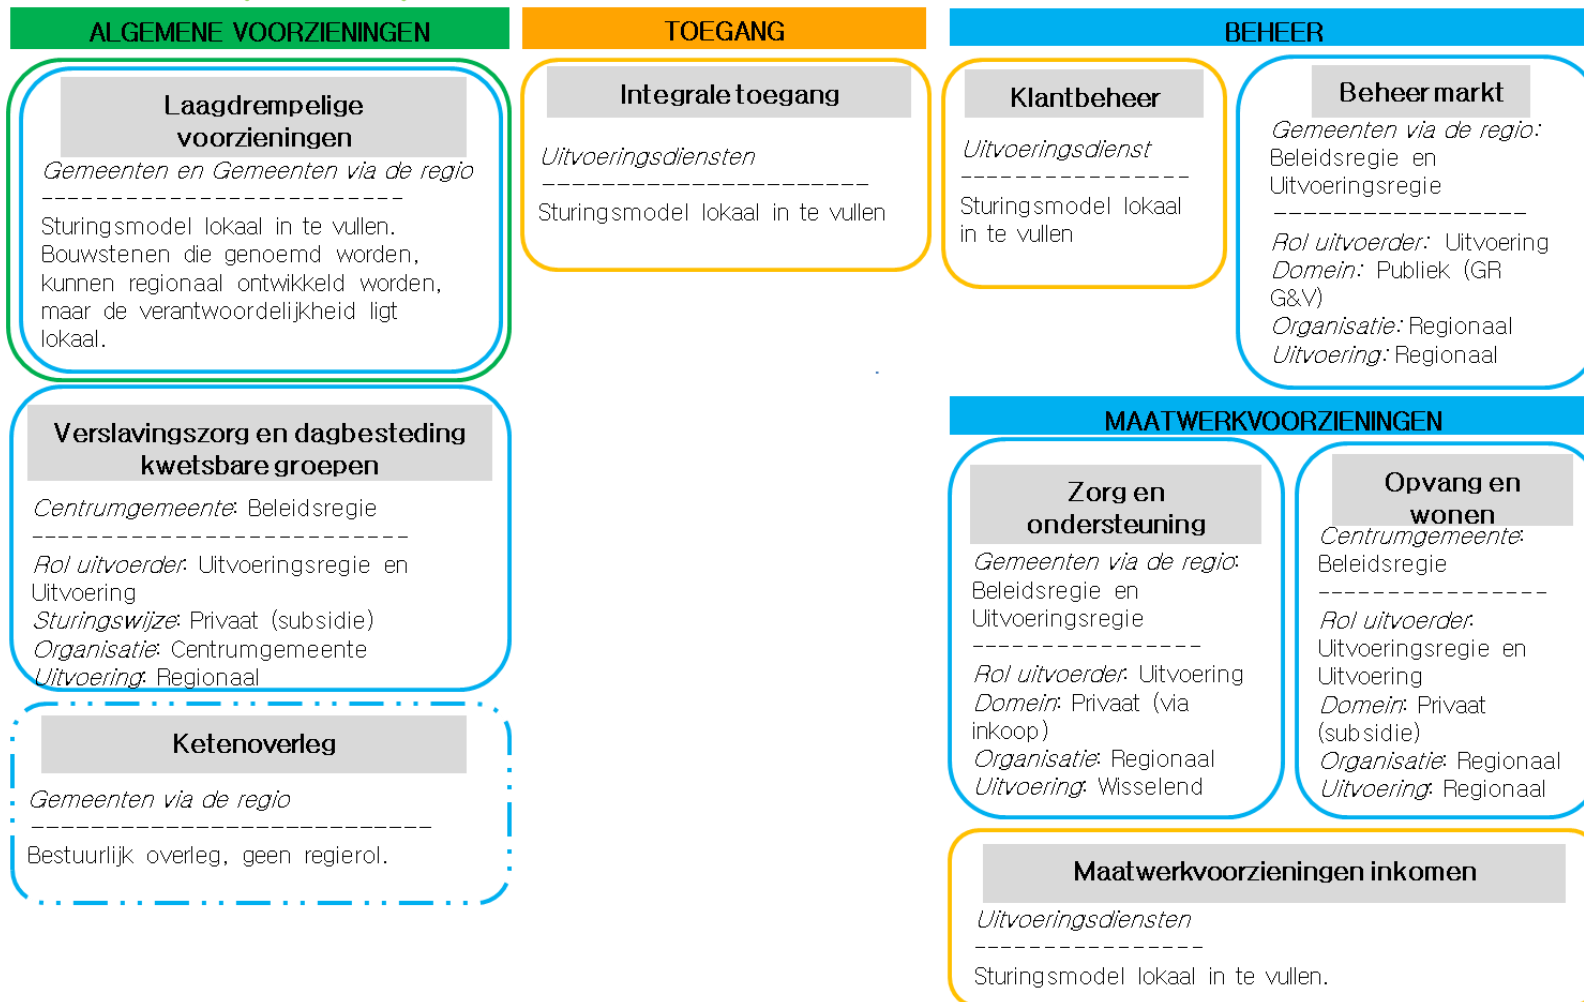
ALGEMENE VOORZIENINGEN

Laagdrempelige voorzieningen

Gemeenten en Gemeenten via de regio

-------------------------

Sturingsmodel lokaal in te vullen. Bouwstenen die genoemd worden, kunnen regionaal ontwikkeld worden, maar de verantwoordelijkheid ligt lokaal.

Verslavingszorg en dagbesteding kwetsbare groepen

Centrumgemeente: Beleidsregie

-------------------------

Rol uitvoerder: Uitvoeringsregie en Uitvoering
Sturingswijze: Privaat (subsidie)
Organisatie: Centrumgemeente
Uitvoering: Regionaal

Ketenoverleg

Gemeenten via de regio

-------------------------

Bestuurlijk overleg, geen regierol.

TOEGANG

Integrale toegang

Uitvoeringsdiensten

---------------------

Sturingsmodel lokaal in te vullen

BEHEER

Klantbeheer

Uitvoeringsdienst

---------------

Sturingsmodel lokaal in te vullen

Beheer markt

Gemeenten via de regio: Beleidsregie en Uitvoeringsregie

---------------

Rol uitvoerder: Uitvoering
Domein: Publiek (GR G&V)
Organisatie: Regionaal
Uitvoering: Regionaal

MAATWERKVOORZIENINGEN

Zorg en ondersteuning

Gemeenten via de regio: Beleidsregie en Uitvoeringsregie

---------------

Rol uitvoerder: Uitvoering
Domein: Privaat (via inkoop)
Organisatie: Regionaal
Uitvoering: Wisselend

Opvang en wonen

Centrumgemeente: Beleidsregie

---------------

Rol uitvoerder: Uitvoeringsregie en Uitvoering
Domein: Privaat (subsidie)
Organisatie: Regionaal
Uitvoering: Regionaal

Maatwerkvoorzieningen inkomen

Uitvoeringsdiensten

---------------

Sturingsmodel lokaal in te vullen.